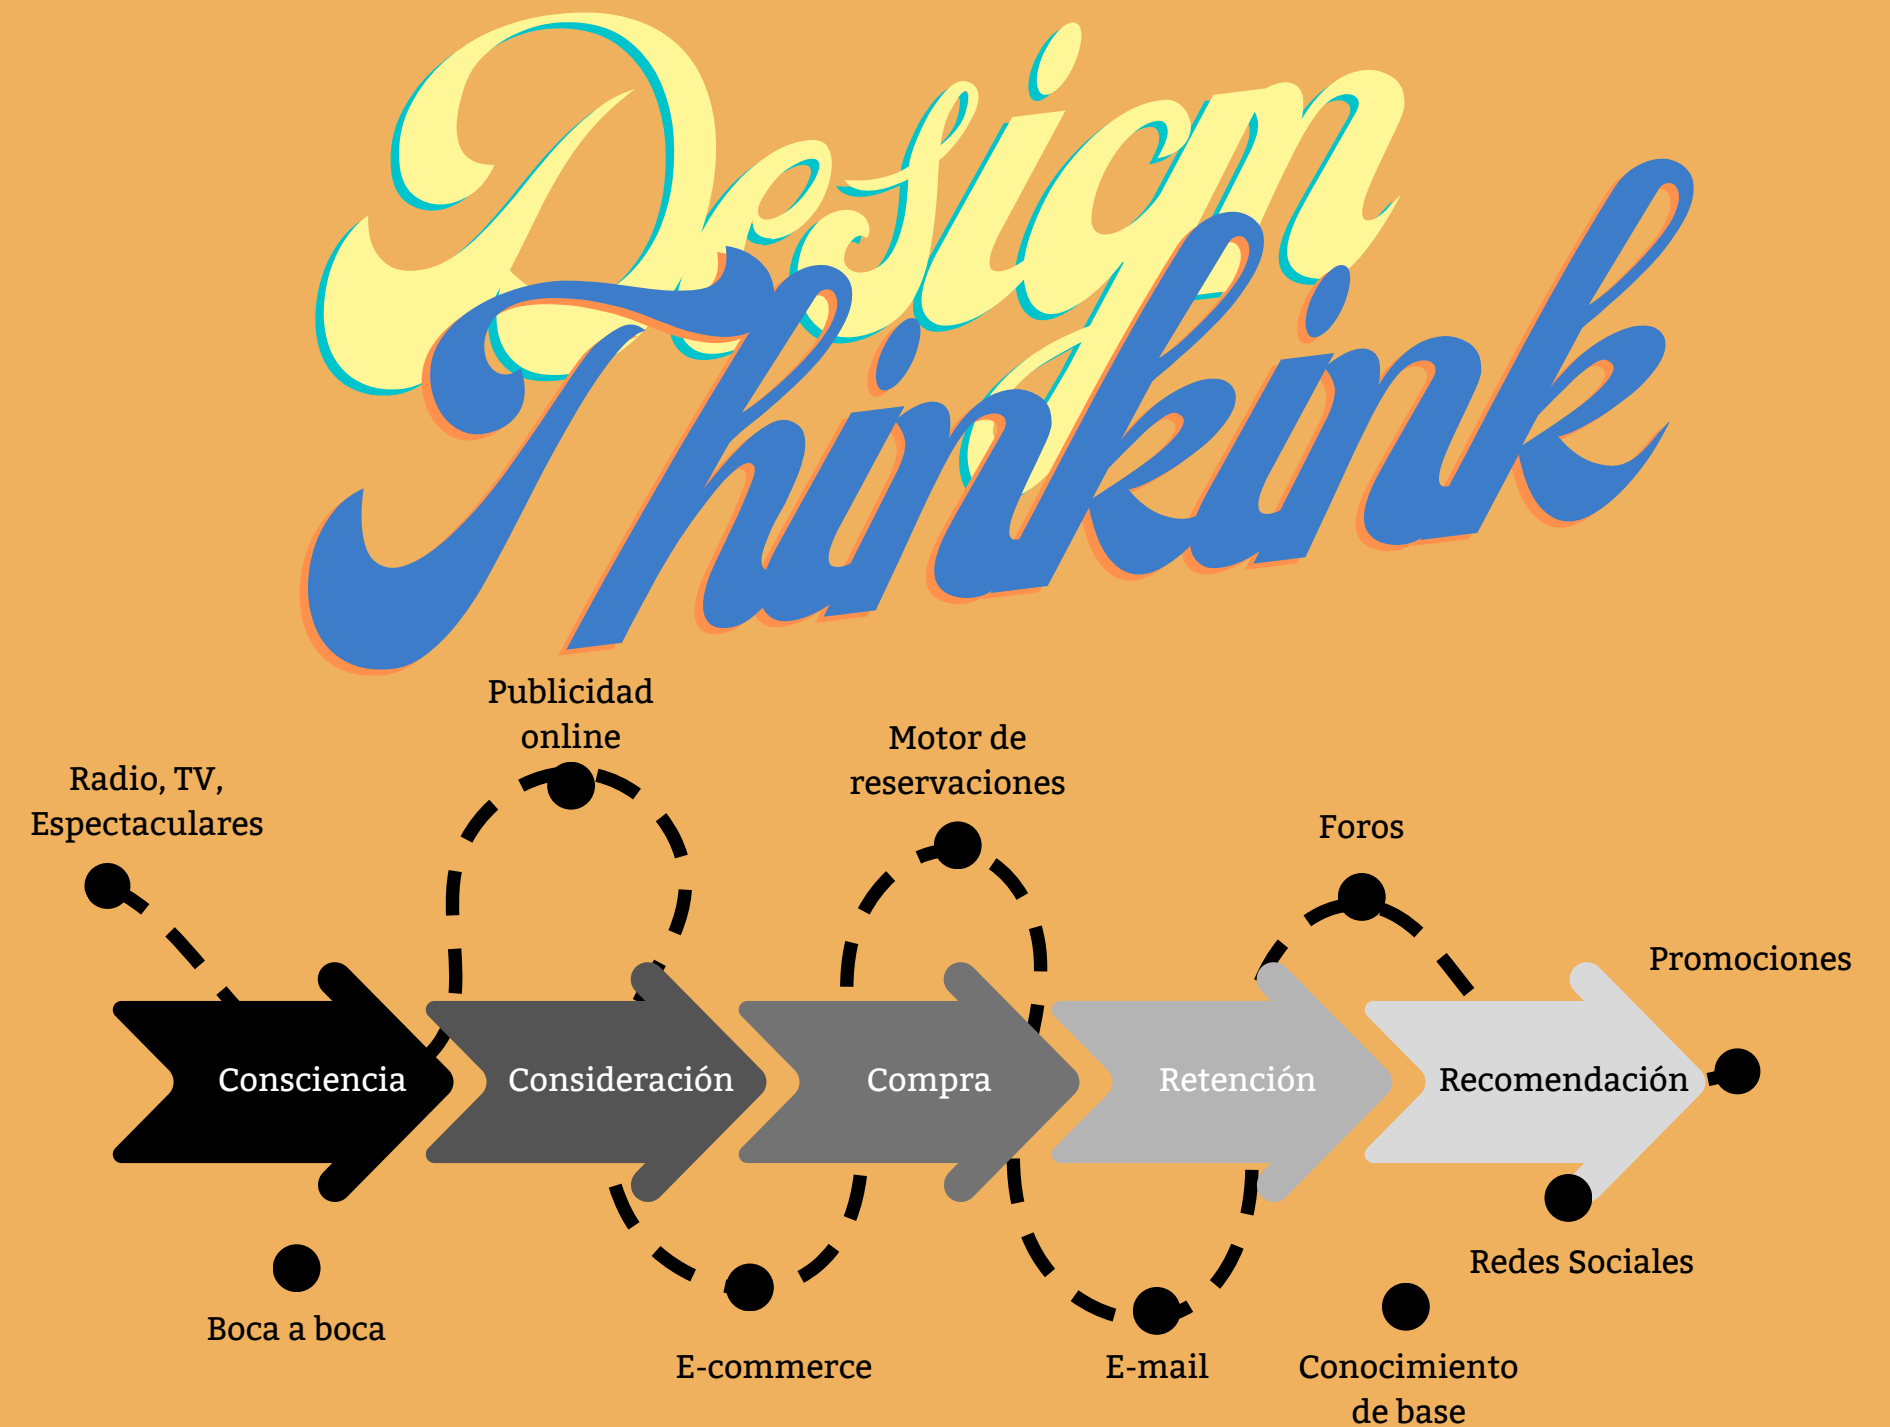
Design Thinkink

Publicidad online

Radio, TV, Espectaculares

Motor de reservaciones

Foros

Promociones

Consciencia

Consideración

Compra

Retención

Recomendación

Boca a boca

E-commerce

E-mail

Redes Sociales

Conocimiento de base